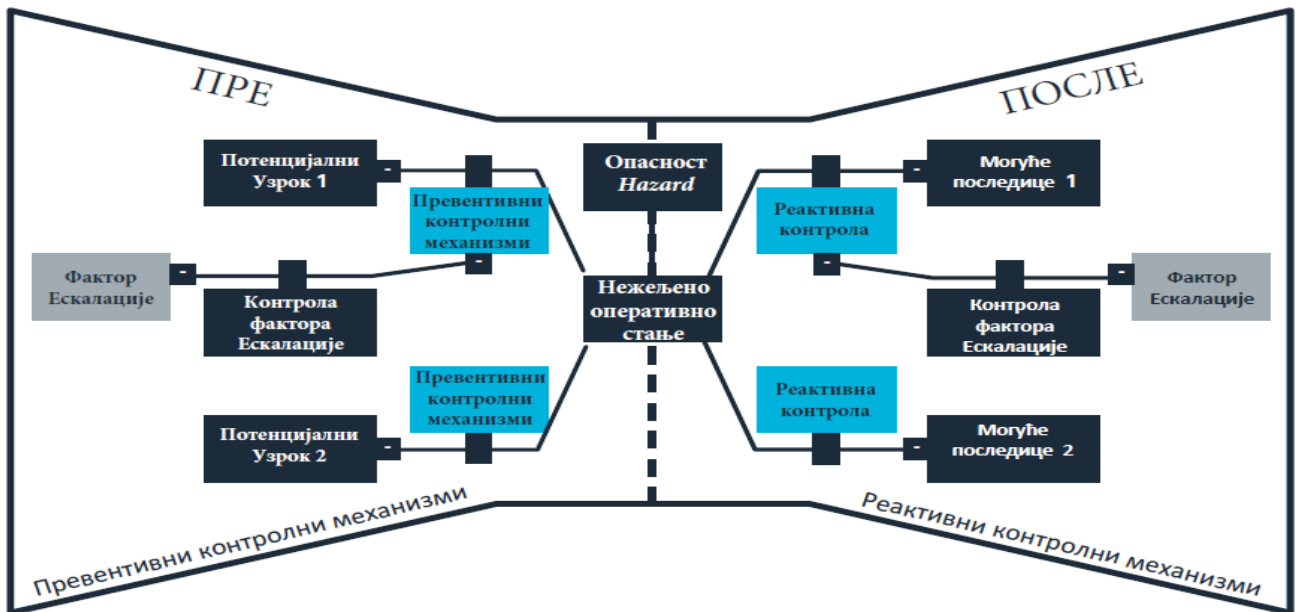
ПРЕ

ПОСЛЕ

Опасност
*Hazard*

Потенцијални Узрок 1

-

Превентивни контролни механизми

-

Фактор Ескалације

-

Контрола фактора Ескалације

Нежељено оперативно стање

Превентивни контролни механизми

Потенцијални Узрок 2

-

Могуће последице 1

-

Реактивна контрола

-

Фактор Ескалације

-

Контрола фактора Ескалације

Реактивна контрола

-

Могуће последице 2

Превентивни контролни механизми

Реактивни контролни механизми